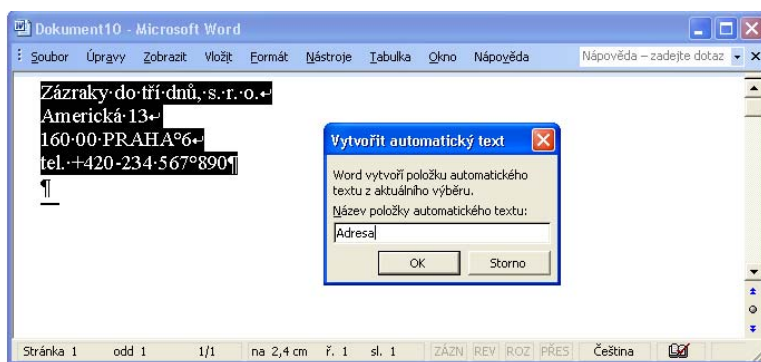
Dokument10 - Microsoft Word

Soubor Úpravy Zobrazit Vložit Formát Nástroje Tabulka Okno Nápověda

Nápověda – zadejte dotaz

Zázraky·do·tří·dnů,·s.·r.·o.↵
Americká·13↵
160·00·PRAHA°6↵
tel.·+420·234·567°890¶
¶

Vytvořit automatický text

Word vytvoří položku automatického textu z aktuálního výběru.

Název položky automatického textu:

Adresa

OK

Storno

Stránka 1 odd 1 1/1 na 2,4 cm ř. 1 sl. 1 ZÁZN REV ROZ PŘES Čeština